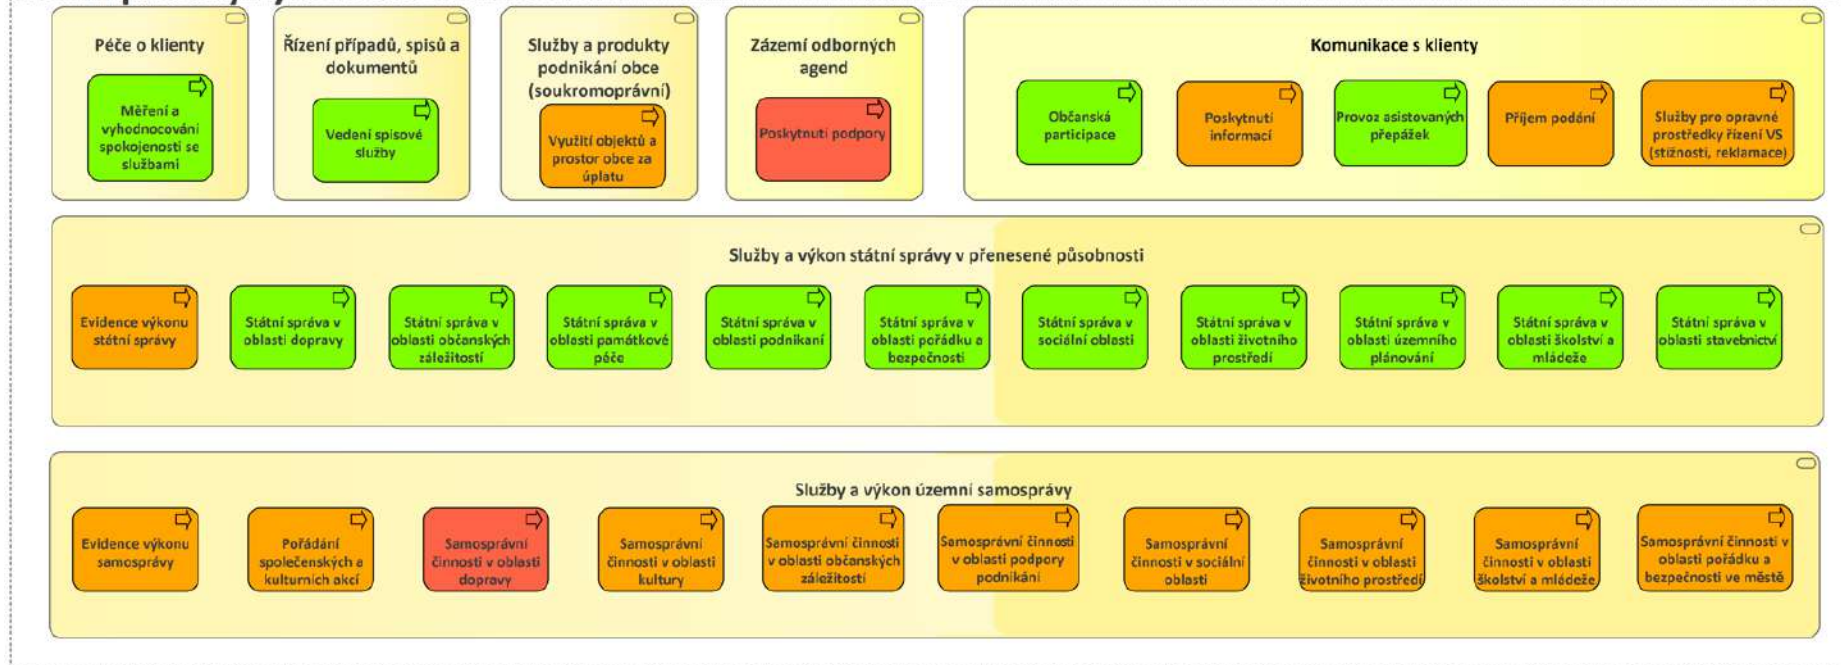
Péče o klienty

Měření a vyhodnocování spokojenosti se službami

Řízení případů, spisů a dokumentů

Vedení spisové služby

Služby a produkty podnikání obce (soukromoprávní)

Využití objektů a prostor obce za úplatu

Zázemí odborných agend

Poskytnutí podpory

Komunikace s klienty

Občanská participace

Poskytnutí informací

Provoz asistovaných přepážek

Příjem podání

Služby pro opravné prostředky řízení VS (stížnosti, reklamace)

Služby a výkon státní správy v přenesené působnosti

Evidence výkonu státní správy

Státní správa v oblasti dopravy

Státní správa v oblasti občanských záležitostí

Státní správa v oblasti památkové péče

Státní správa v oblasti podnikání

Státní správa v oblasti pořádku a bezpečnosti

Státní správa v sociální oblasti

Státní správa v oblasti životního prostředí

Státní správa v oblasti územního plánování

Státní správa v oblasti školství a mládeže

Státní správa v oblasti stavebnictví

Služby a výkon územní samosprávy

Evidence výkonu samosprávy

Pořádání společenských a kulturních akcí

Samosprávní činnosti v oblasti dopravy

Samosprávní činnosti v oblasti kultury

Samosprávní činnosti v oblasti občanských záležitostí

Samosprávní činnosti v oblasti podpory podnikání

Samosprávní činnosti v sociální oblasti

Samosprávní činnosti v oblasti životního prostředí

Samosprávní činnosti v oblasti školství a mládeže

Samosprávní činnosti v oblasti pořádku a bezpečnosti ve městě